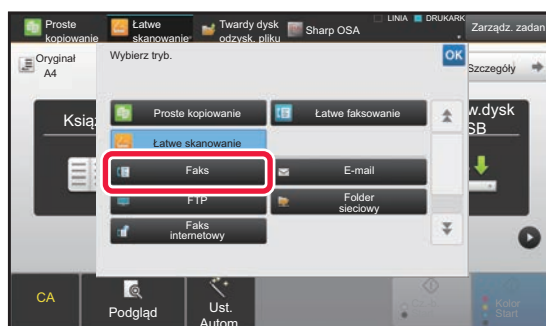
Proste kopiowanie
Łatwe skanowanie
Twardy dysk odzysk. pliku
Sharp OSA
LINIA
DRUKARKA
Zarządz. zadan
Oryginał
A4
Wybierz tryb.
OK
Szczegóły
Ksią
w.dysk
SB
Proste kopiowanie
Łatwe faksowanie
Łatwe skanowanie
Faks
E-mail
FTP
Folder sieciowy
Faks internetowy
CA
Podgląd
Ust. Autom
Kolor
Start